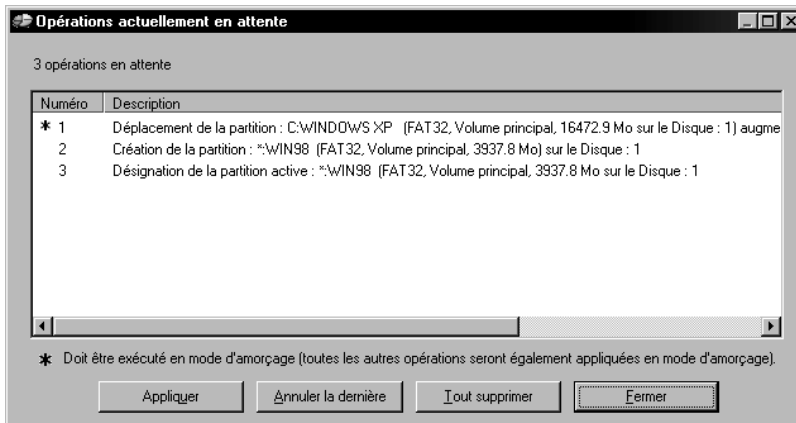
Opérations actuellement en attente

3 opérations en attente

| Numéro | Description |
|---|---|
| * 1 | Déplacement de la partition : C:WINDOWS XP (FAT32, Volume principal, 16472.9 Mo sur le Disque : 1) augme |
| 2 | Création de la partition : *:WIN98 (FAT32, Volume principal, 3937.8 Mo) sur le Disque : 1 |
| 3 | Désignation de la partition active : *:WIN98 (FAT32, Volume principal, 3937.8 Mo sur le Disque : 1 |

* Doit être exécuté en mode d'amorçage (toutes les autres opérations seront également appliquées en mode d'amorçage).

Appliquer | Annuler la dernière | Tout supprimer | Fermer